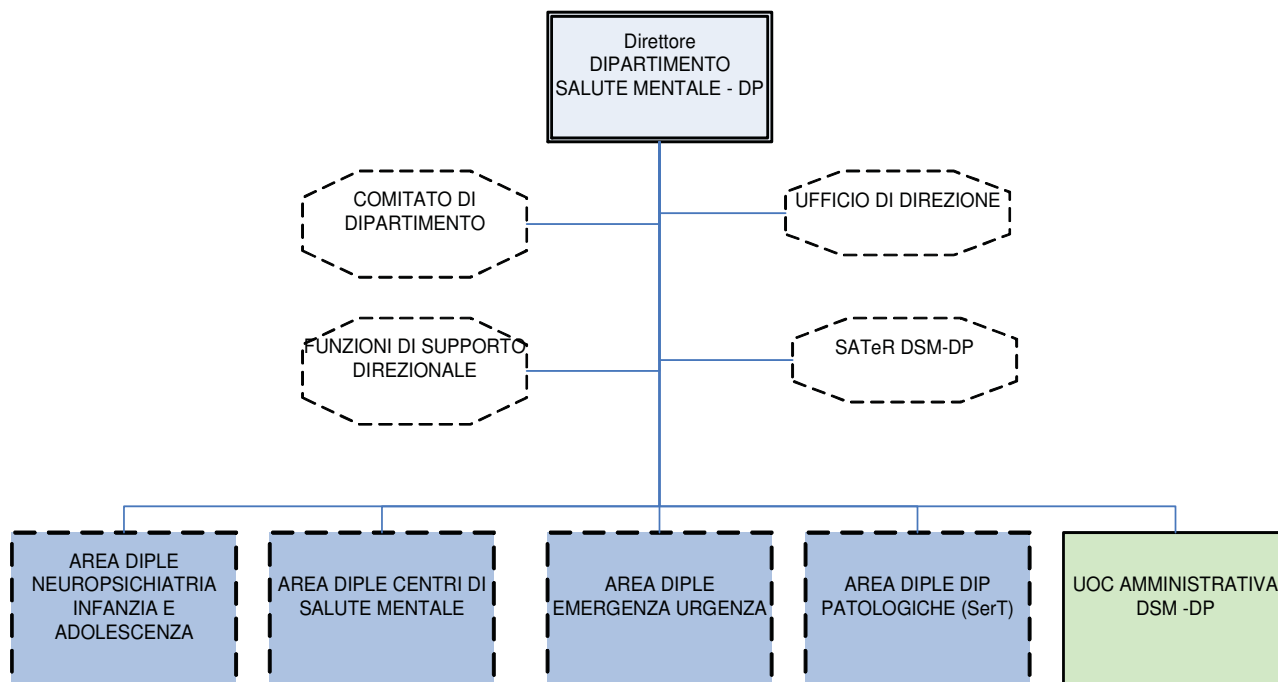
Direttore
DIPARTIMENTO
SALUTE MENTALE - DP

COMITATO DI
DIPARTIMENTO

UFFICIO DI DIREZIONE

FUNZIONI DI SUPPORTO
DIREZIONALE

SATeR DSM-DP

AREA DIPLE
NEUROPSICHIATRIA
INFANZIA E
ADOLESCENZA

AREA DIPLE CENTRI DI
SALUTE MENTALE

AREA DIPLE
EMERGENZA URGENZA

AREA DIPLE DIP
PATOLOGICHE (SerT)

UOC AMMINISTRATIVA
DSM -DP